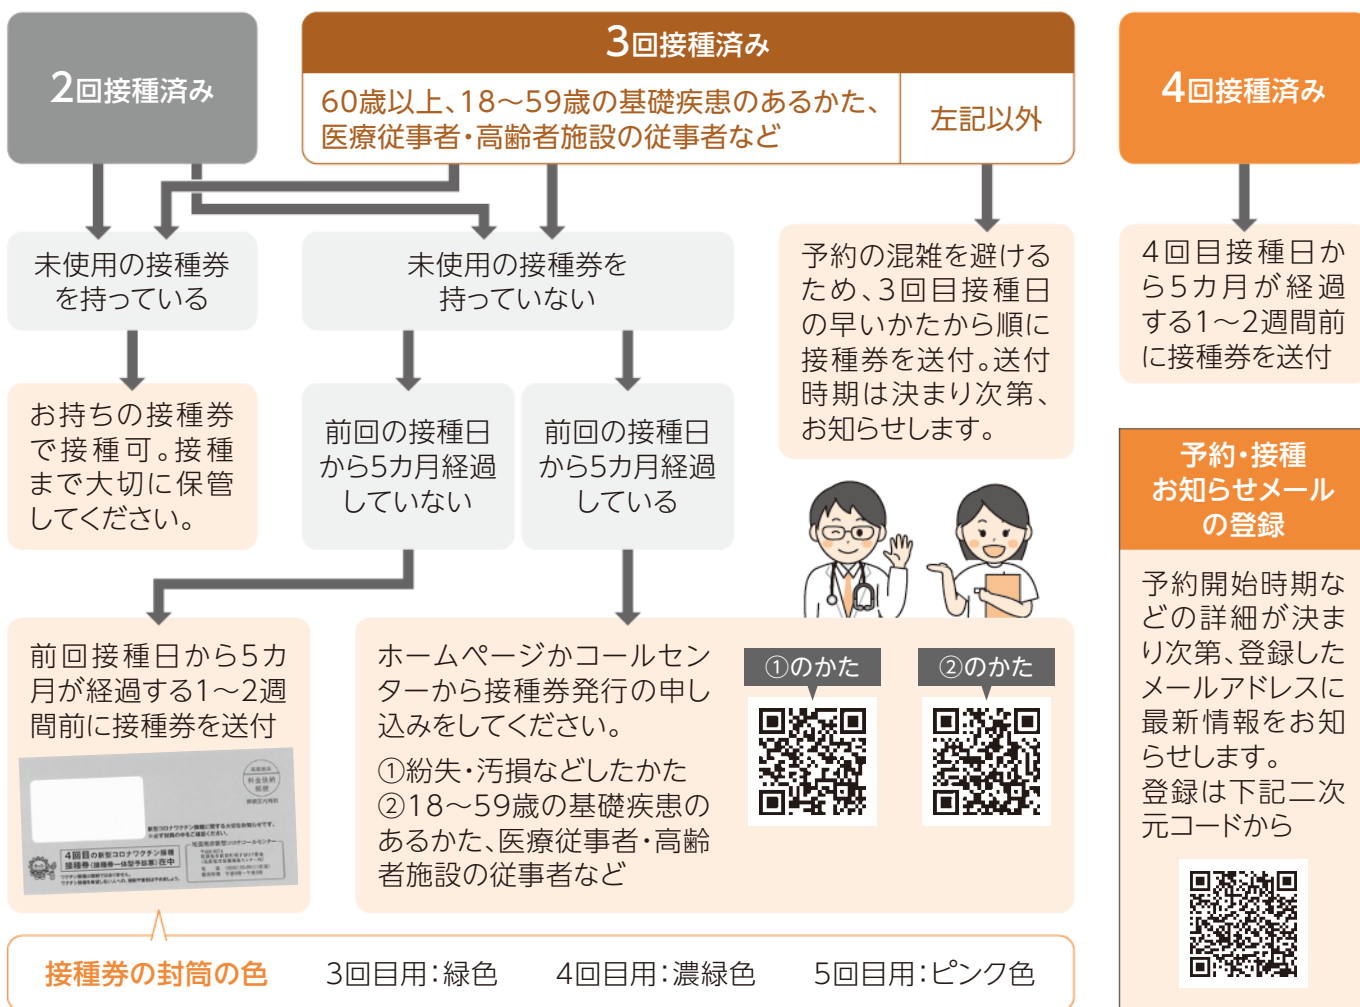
2回接種済み

3回接種済み

60歳以上、18～59歳の基礎疾患のあるかた、医療従事者・高齢者施設の従事者など

左記以外

4回接種済み

未使用の接種券を持っている

未使用の接種券を持っていない

予約の混雑を避けるため、3回目接種日の早いかたから順に接種券を送付。送付時期は決まり次第、お知らせします。

4回目接種日から5カ月が経過する1～2週間前に接種券を送付

お持ちの接種券で接種可。接種まで大切に保管してください。

前回の接種日から5カ月経過していない

前回の接種日から5カ月経過している

予約・接種お知らせメールの登録

予約開始時期などの詳細が決まり次第、登録したメールアドレスに最新情報をお知らせします。
登録は下記二次元コードから

前回接種日から5カ月が経過する1～2週間前に接種券を送付

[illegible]

ホームページかコールセンターから接種券発行の申し込みをしてください。

①紛失・汚損などしたかた
②18～59歳の基礎疾患のあるかた、医療従事者・高齢者施設の従事者など

①のかた

②のかた

接種券の封筒の色　3回目用：緑色　4回目用：濃緑色　5回目用：ピンク色